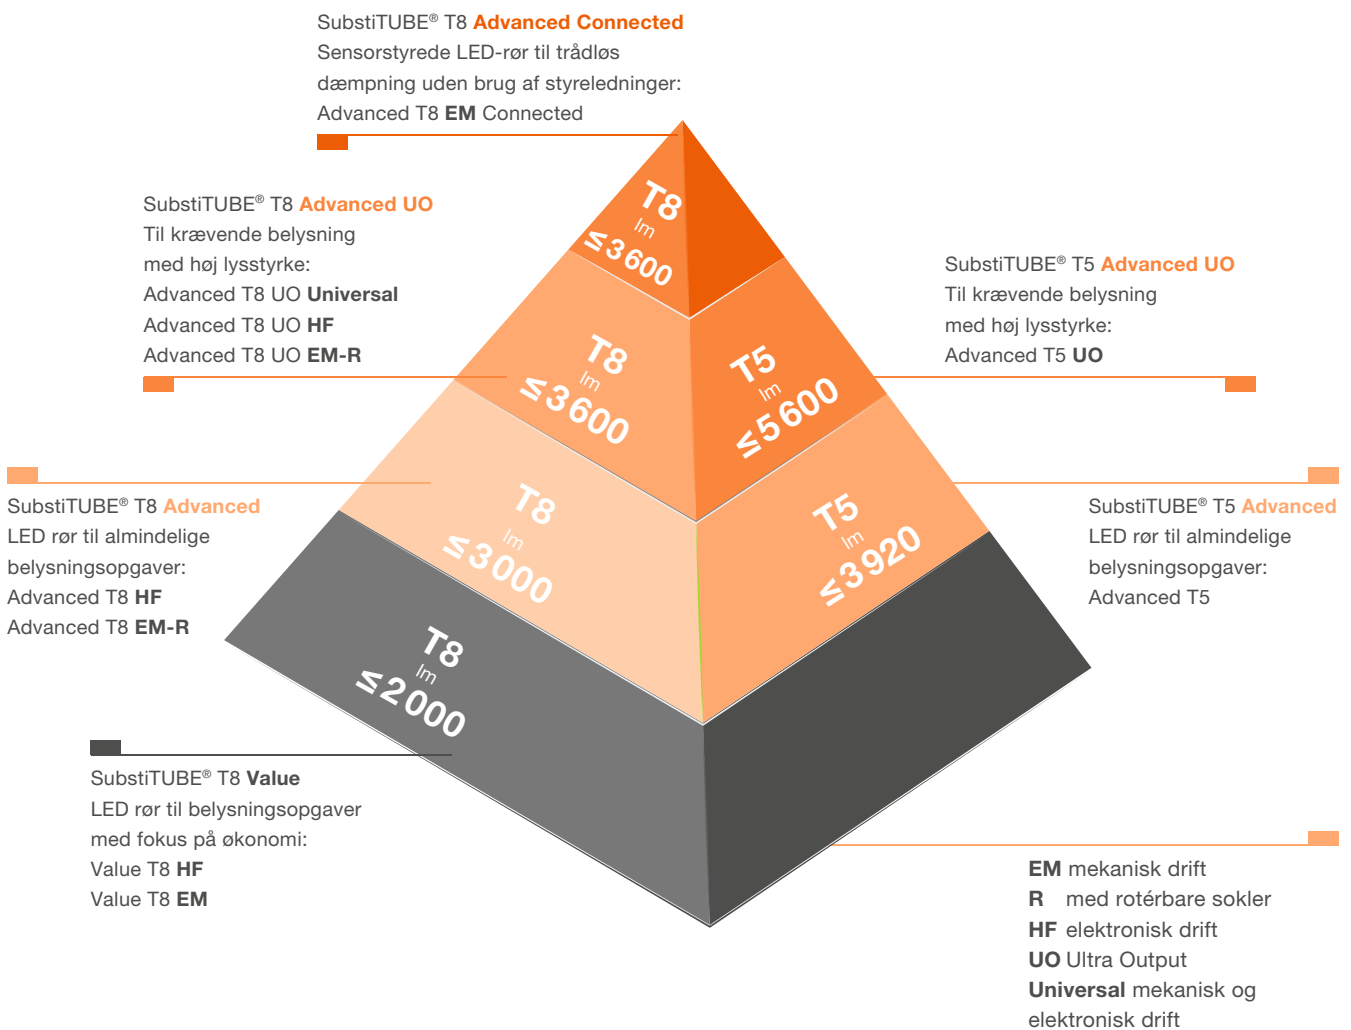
SubstiTUBE® T8 Advanced Connected
Sensorstyrede LED-rør til trådløs dæmpning uden brug af styreledninger:
Advanced T8 EM Connected

T8
lm
≤3600

SubstiTUBE® T8 Advanced UO
Til krævende belysning med høj lysstyrke:
Advanced T8 UO Universal
Advanced T8 UO HF
Advanced T8 UO EM-R

T8
lm
≤3600

T5
lm
≤5600

SubstiTUBE® T5 Advanced UO
Til krævende belysning med høj lysstyrke:
Advanced T5 UO

SubstiTUBE® T8 Advanced
LED rør til almindelige belysningsopgaver:
Advanced T8 HF
Advanced T8 EM-R

T8
lm
≤3000

T5
lm
≤3920

SubstiTUBE® T5 Advanced
LED rør til almindelige belysningsopgaver:
Advanced T5

T8
lm
≤2000

SubstiTUBE® T8 Value
LED rør til belysningsopgaver med fokus på økonomi:
Value T8 HF
Value T8 EM

EM mekanisk drift
R med rotérbare sokler
HF elektronisk drift
UO Ultra Output
Universal mekanisk og elektronisk drift